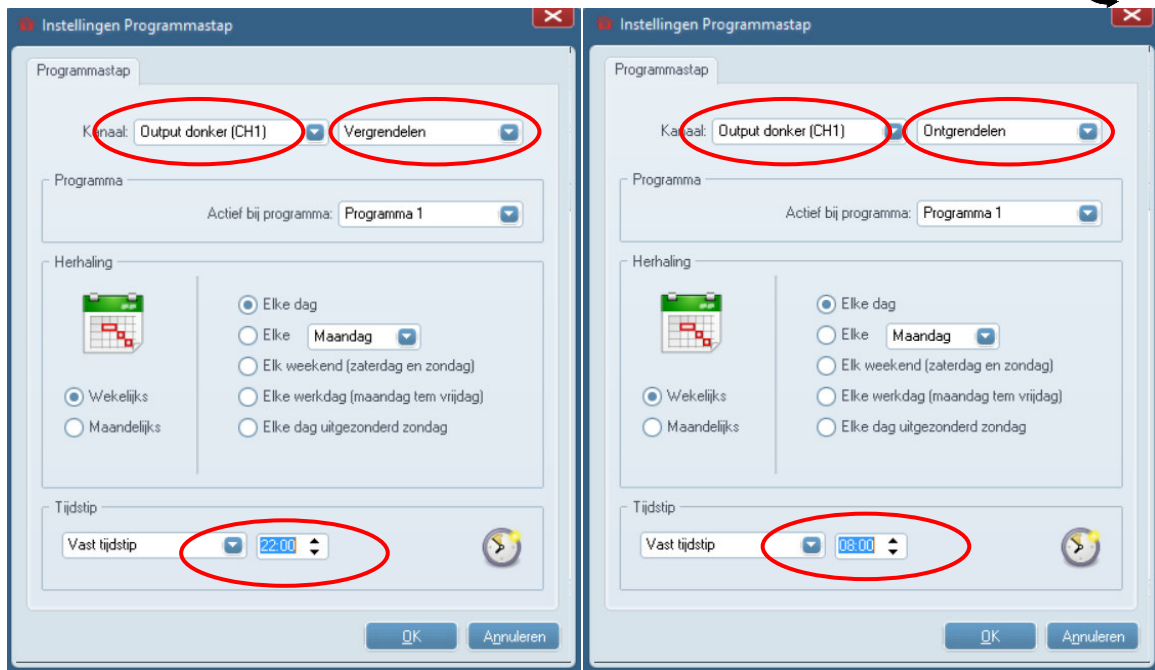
Instellingen Programmastap

Programmastap

Kanaal: Output donker (CH1) Vergrendelen

Programma

Actief bij programma: Programma 1

Herhaling

Wekelijks
Maandelijks

Elke dag
Elke Maandag
Elk weekend (zaterdag en zondag)
Elke werkdag (maandag tem vrijdag)
Elke dag uitgezonderd zondag

Tijdstip

Vast tijdstip 22:00

OK Annuleren

Instellingen Programmastap

Programmastap

Kanaal: Output donker (CH1) Ontgrendelen

Programma

Actief bij programma: Programma 1

Herhaling

Wekelijks
Maandelijks

Elke dag
Elke Maandag
Elk weekend (zaterdag en zondag)
Elke werkdag (maandag tem vrijdag)
Elke dag uitgezonderd zondag

Tijdstip

Vast tijdstip 08:00

OK Annuleren